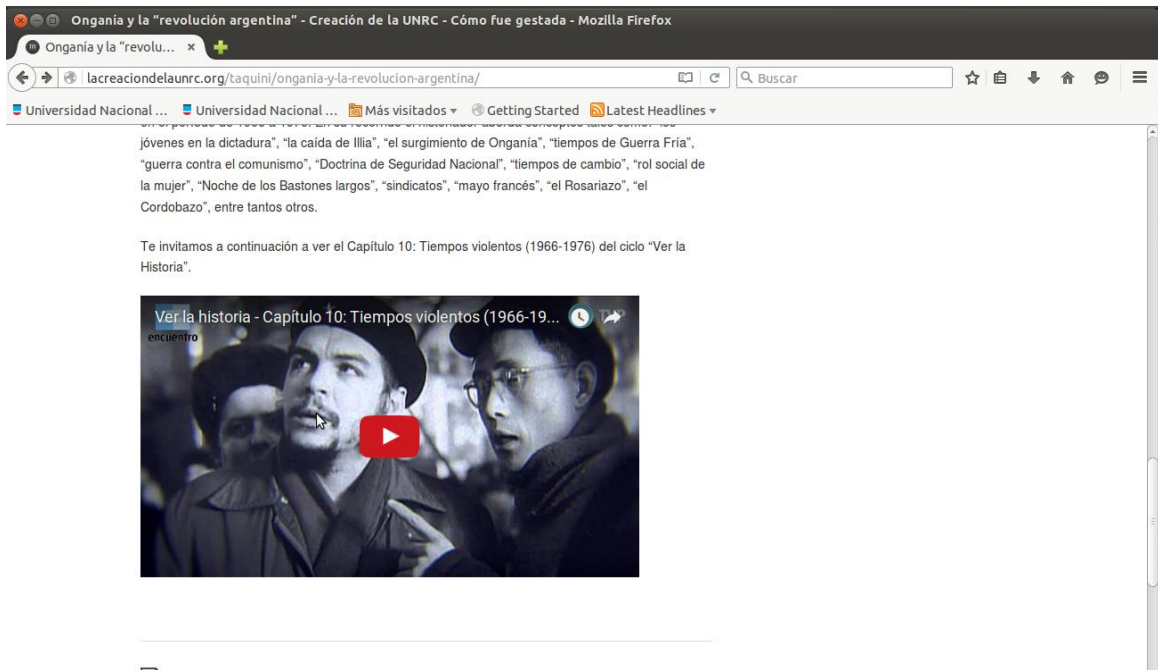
Onganía y la "revolución argentina" - Creación de la UNRC - Cómo fue gestada - Mozilla Firefox

Onganía y la "revolu... ×

lacreaciondelaunrc.org/taquini/ongania-y-la-revolucion-argentina/

Buscar

Universidad Nacional ... Universidad Nacional ... Más visitados Getting Started Latest Headlines

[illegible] "los jóvenes en la dictadura", "la caída de Illia", "el surgimiento de Onganía", "tiempos de Guerra Fría", "guerra contra el comunismo", "Doctrina de Seguridad Nacional", "tiempos de cambio", "rol social de la mujer", "Noche de los Bastones largos", "sindicatos", "mayo francés", "el Rosariazo", "el Cordobazo", entre tantos otros.

Te invitamos a continuación a ver el Capítulo 10: Tiempos violentos (1966-1976) del ciclo "Ver la Historia".

Ver la historia - Capítulo 10: Tiempos violentos (1966-19...

encuentro